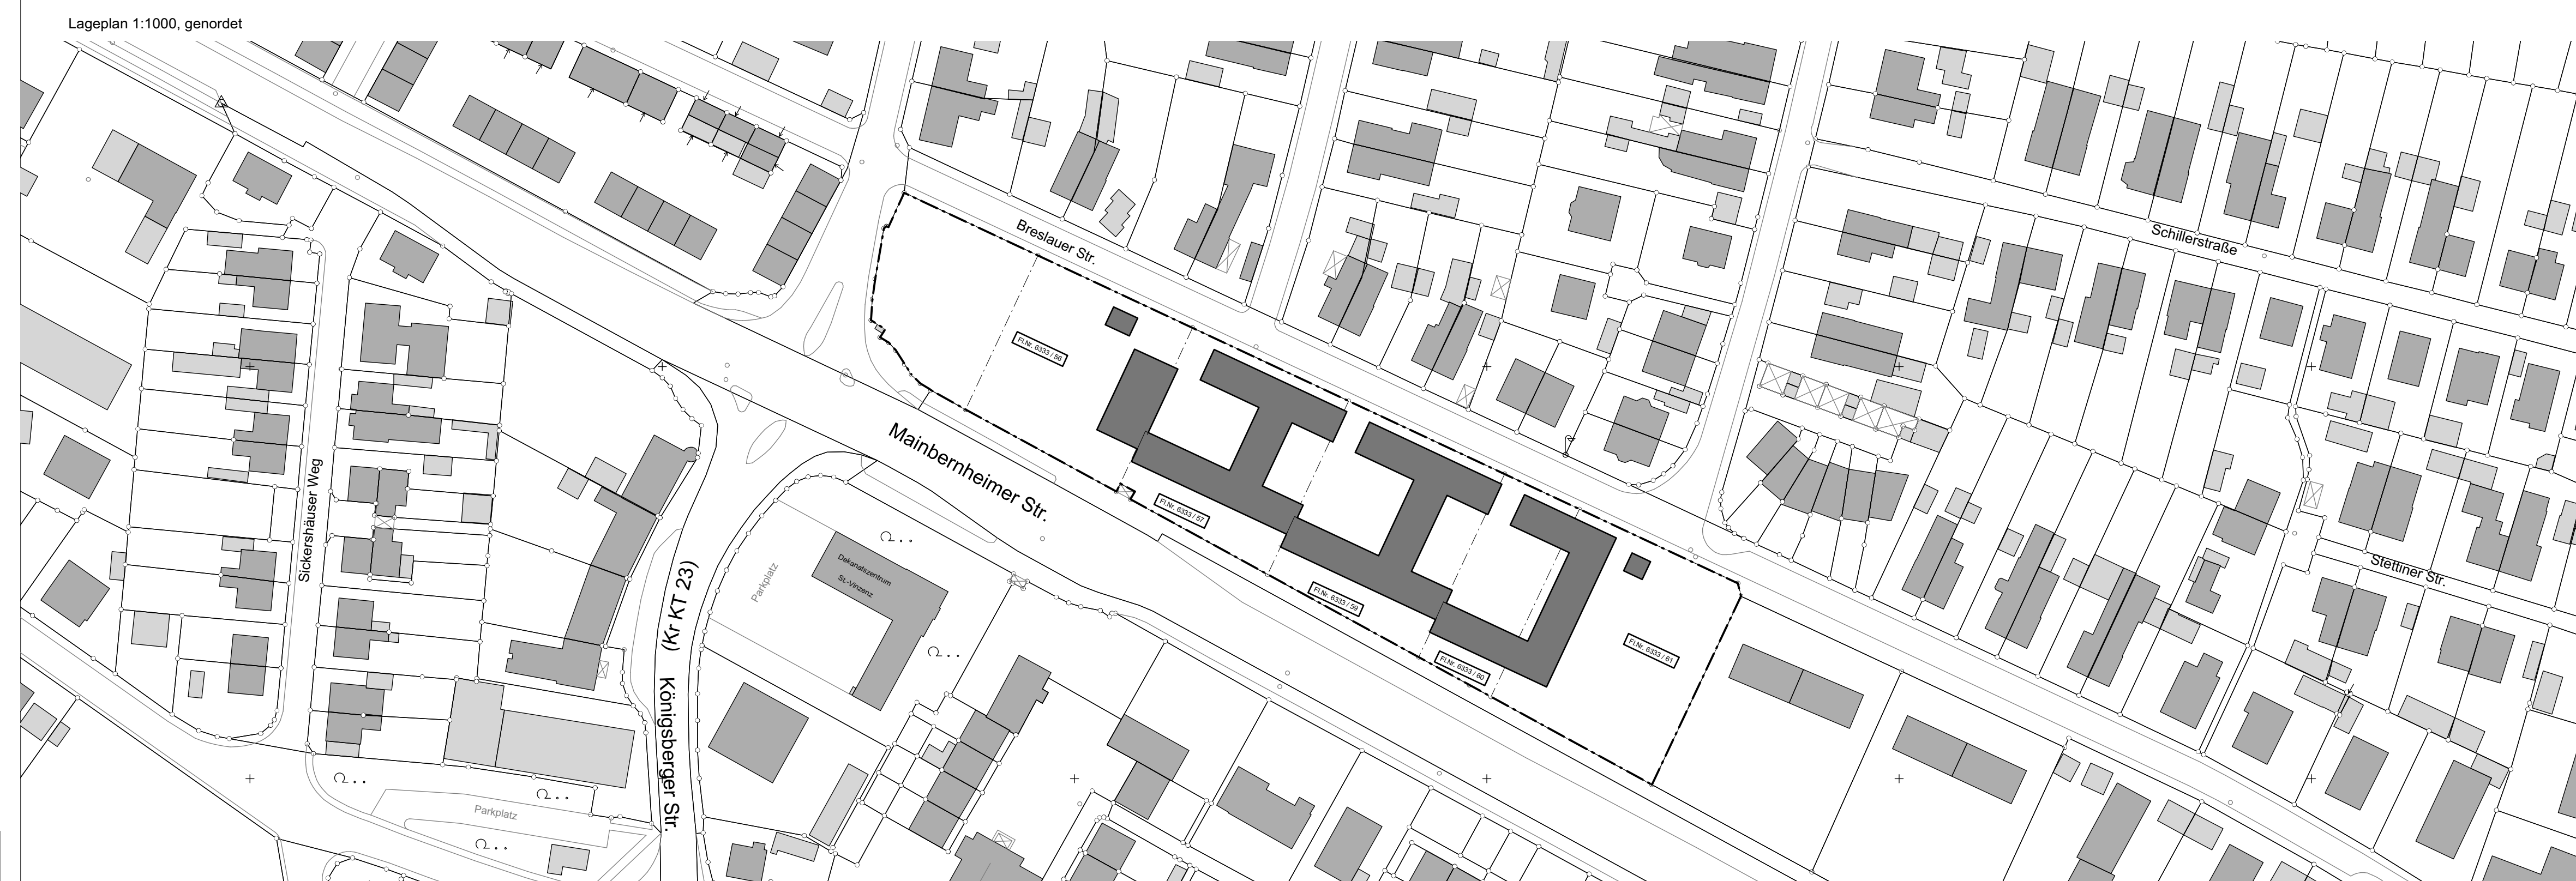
Lageplan 1:1000, genordet

Breslauer Str.

Schillerstraße

Stettiner Str.

Mainbernheimer Str.

Sickershäuser Weg

(Kr KT 23)

Königsberger Str.

Parkplatz

Dekanatszentrum St.-Vinzenz

Parkplatz

Fl.Nr. 6333 / 56

Fl.Nr. 6333 / 57

Fl.Nr. 6333 / 59

Fl.Nr. 6333 / 60

Fl.Nr. 6333 / 61